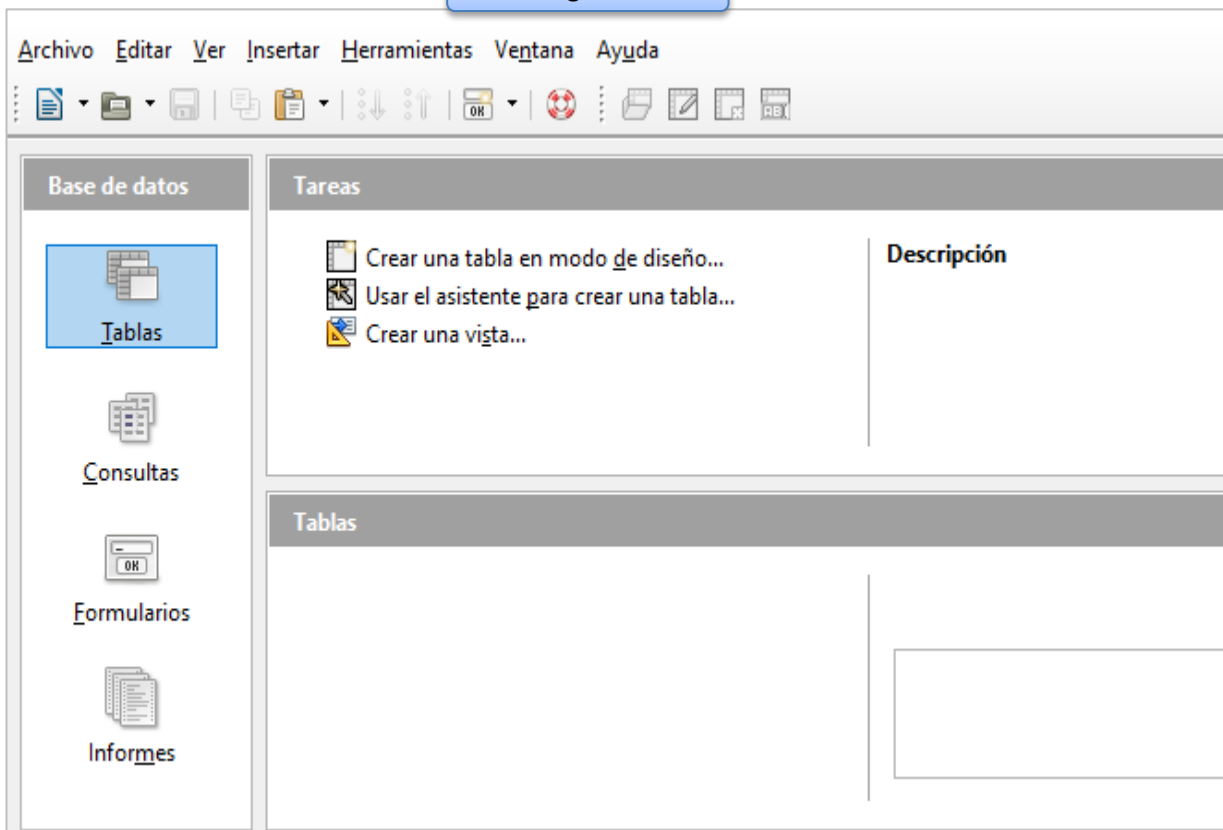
Archivo Editar Ver Insertar Herramientas Ventana Ayuda

Base de datos

Tablas

Consultas

Formularios

Informes

Tareas

Crear una tabla en modo de diseño...
Usar el asistente para crear una tabla...
Crear una vista...

Descripción

Tablas